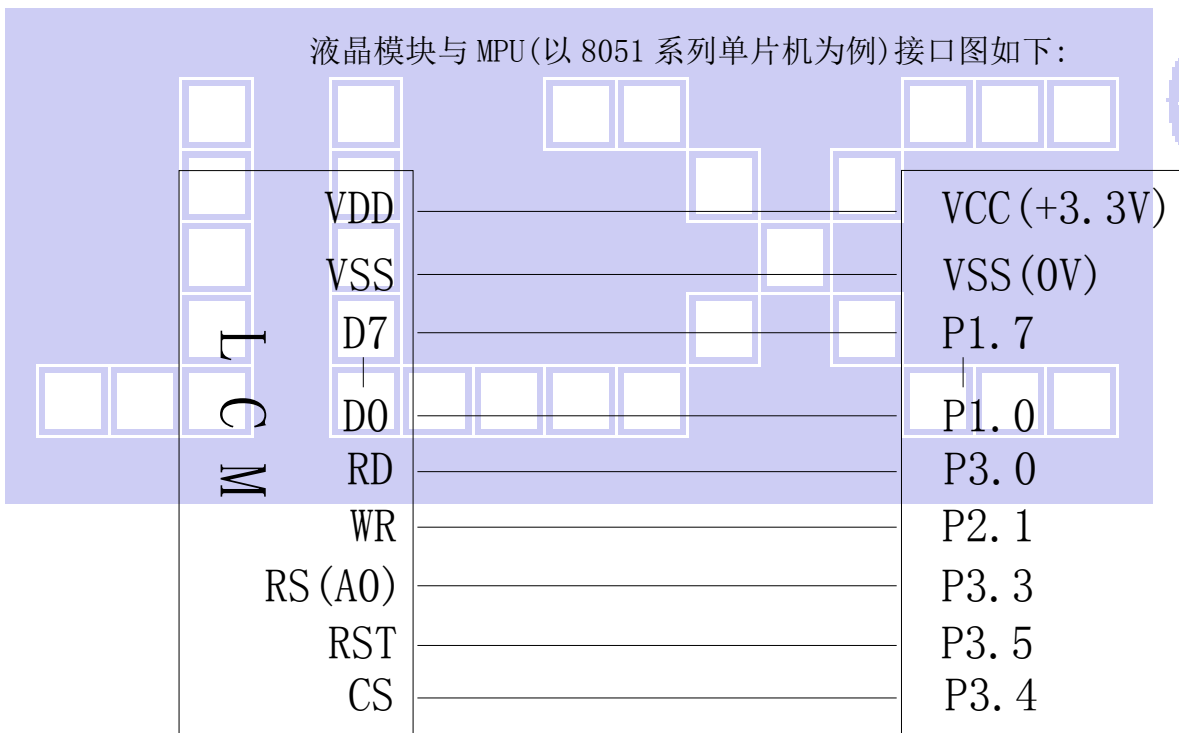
液晶模块与 MPU(以 8051 系列单片机为例)接口图如下:

LCM

| | |
|---|---|
| VDD | VCC(+3.3V) |
| VSS | VSS(0V) |
| D7 | P1.7 |
| D0 | P1.0 |
| RD | P3.0 |
| WR | P2.1 |
| RS(A0) | P3.3 |
| RST | P3.5 |
| CS | P3.4 |